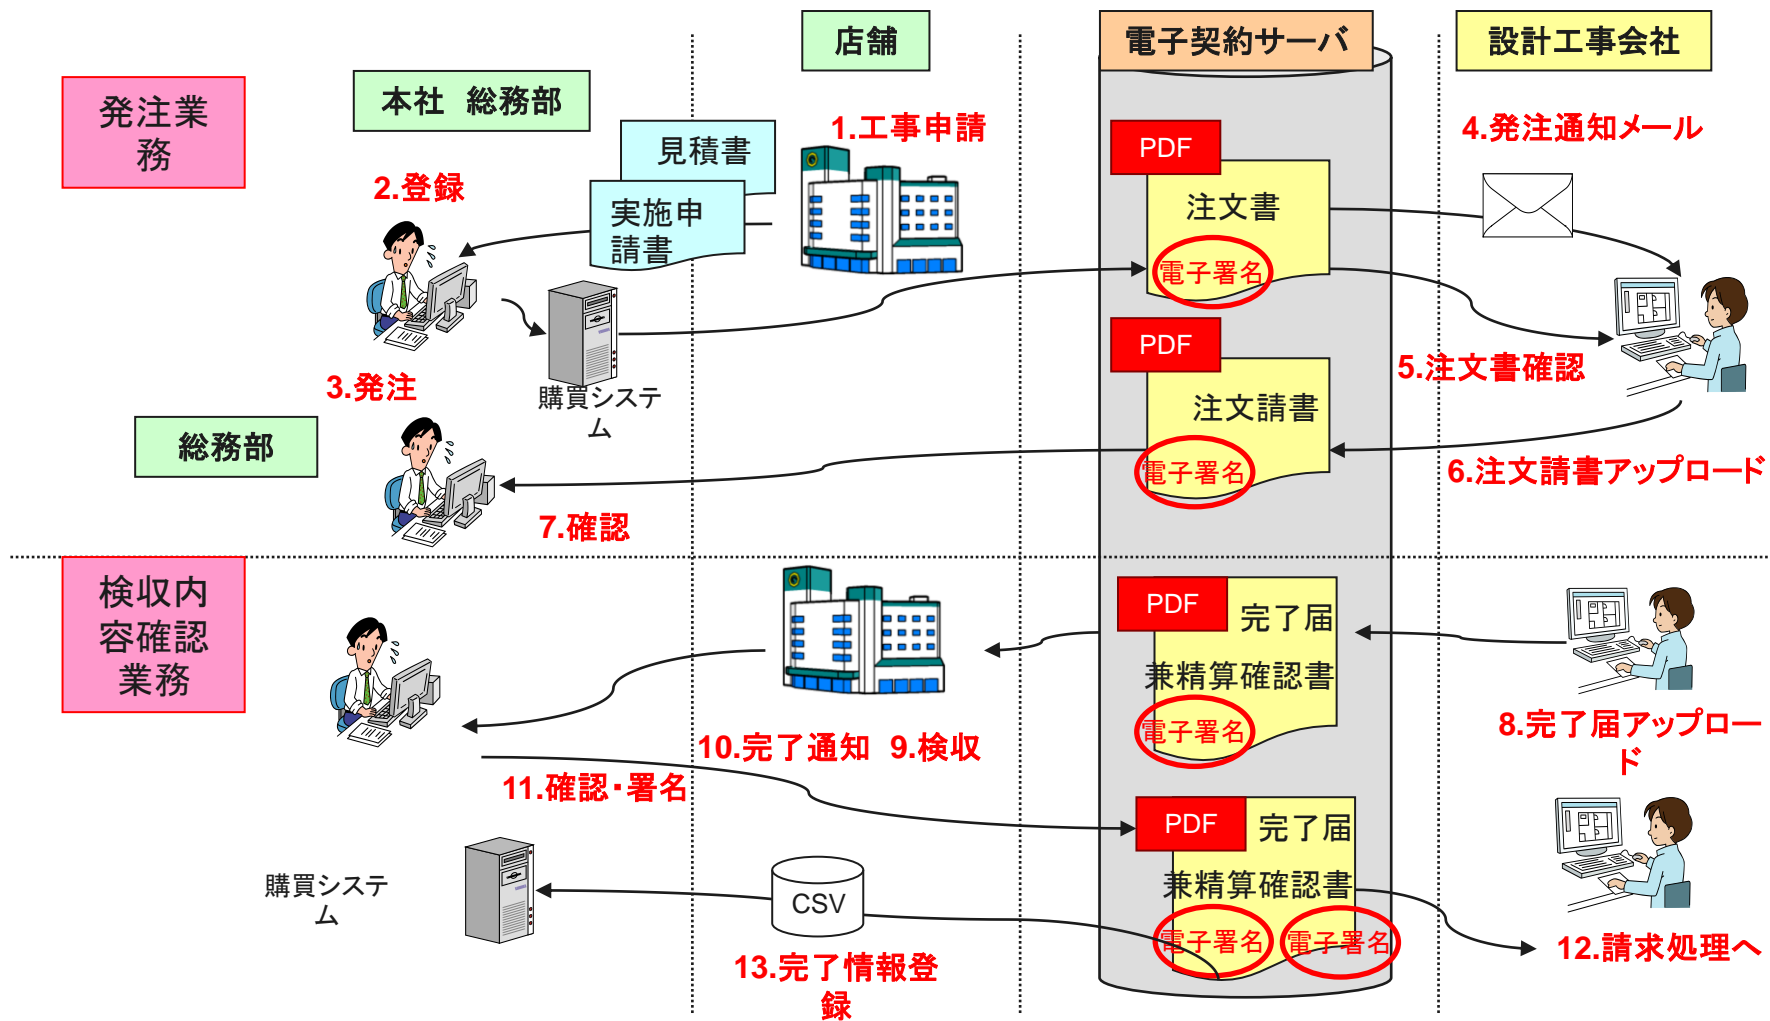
店舗

電子契約サーバ

設計工事会社

発注業務

本社 総務部

見積書

実施申請書

1.工事申請

4.発注通知メール

2.登録

PDF

注文書

電子署名

3.発注

購買システム

PDF

注文請書

電子署名

5.注文書確認

総務部

6.注文請書アップロード

7.確認

検収内容確認業務

PDF

完了届

兼精算確認書

電子署名

8.完了届アップロード

10.完了通知 9.検収

11.確認・署名

PDF

完了届

兼精算確認書

電子署名 電子署名

購買システム

CSV

12.請求処理へ

13.完了情報登録